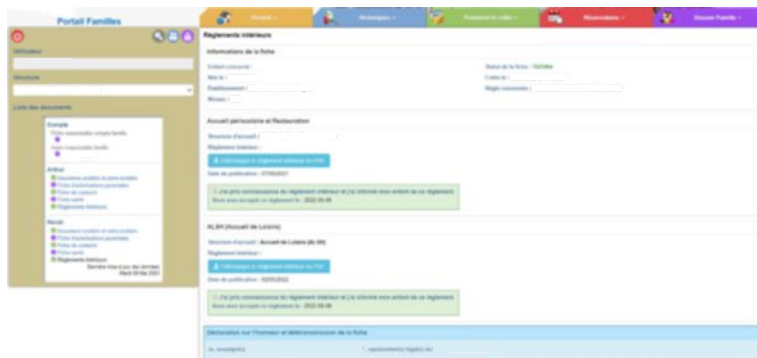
Portail Familles

Utilisateur

Structure

Liste des documents

Compte

Arthur

Recueil

Dernière mise à jour des données

Accueil

Historiques

Paiement et Listes

Réservations

Dossier Famille

Règlements intérieurs

Informations de la fiche

Enfant concerné :

Statut de la fiche : Validée

Né le :

Établissement :

Niveau :

Accueil périscolaire et Restauration

Structure d'accueil :

Règlement intérieur :

Télécharger le règlement intérieur en PDF

Date de publication : 07/09/2021

J'ai pris connaissance du règlement intérieur et j'en informe mon enfant de ce règlement.

ALSH (Accueil de Loisirs)

Structure d'accueil : Accueil de Loisirs (ALSH)

Règlement intérieur :

Télécharger le règlement intérieur en PDF

Date de publication : 02/05/2022

J'ai pris connaissance du règlement intérieur et j'en informe mon enfant de ce règlement.

Déclaration sur l'honneur et télétransmission de la fiche